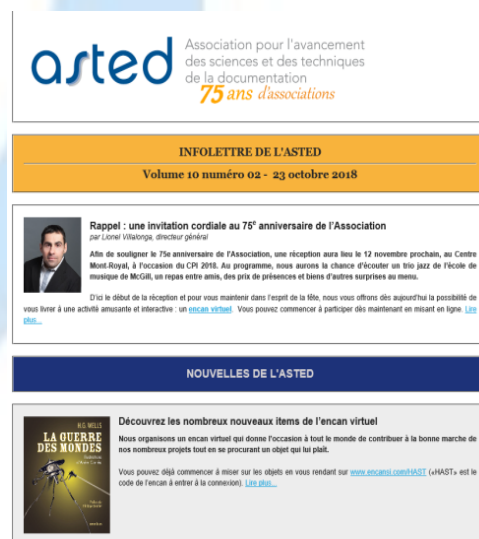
asted Association pour l'avancement des sciences et des techniques de la documentation
75 ans d'associations

INFOLETTRE DE L'ASTED
Volume 10 numéro 02 - 23 octobre 2018

Rappel : une invitation cordiale au 75e anniversaire de l'Association
par Lionel Villalonga, directeur général

Afin de souligner le 75e anniversaire de l'Association, une réception aura lieu le 12 novembre prochain, au Centre Mont-Royal, à l'occasion du CPI 2018. Au programme, nous aurons la chance d'écouter un trio jazz de l'école de musique de McGill, un repas entre amis, des prix de présences et biens d'autres surprises au menu.

D'ici le début de la réception et pour vous maintenir dans l'esprit de la fête, nous vous offrons dès aujourd'hui la possibilité de vous livrer à une activité amusante et interactive : un encan virtuel. Vous pouvez commencer à participer dès maintenant en misant en ligne. Lire plus...

NOUVELLES DE L'ASTED

H.G. WELLS
LA GUERRE DES MONDES

Découvrez les nombreux nouveaux items de l'encan virtuel
Nous organisons un encan virtuel qui donne l'occasion à tout le monde de contribuer à la bonne marche de nos nombreux projets tout en se procurant un objet qui lui plait.

Vous pouvez déjà commencer à miser sur les objets en vous rendant sur www.encansi.com/HAST («HAST» est le code de l'encan à entrer à la connexion). Lire plus...